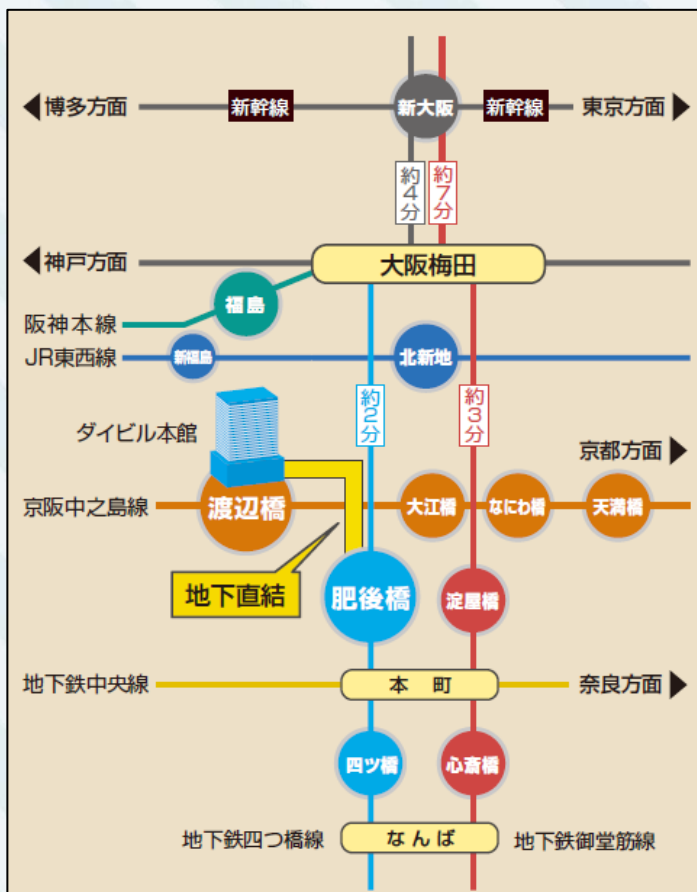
◀博多方面 新幹線 新大阪 新幹線 東京方面▶

約4分 約7分

◀神戸方面 大阪梅田

福島

阪神本線

JR東西線 新福島 北新地

約2分 約3分

ダイビル本館

京都方面▶

京阪中之島線 渡辺橋 大江橋 なにわ橋 天満橋

地下直結 肥後橋 淀屋橋

地下鉄中央線 本町 奈良方面▶

四ツ橋 心斎橋

地下鉄四つ橋線 なんば 地下鉄御堂筋線